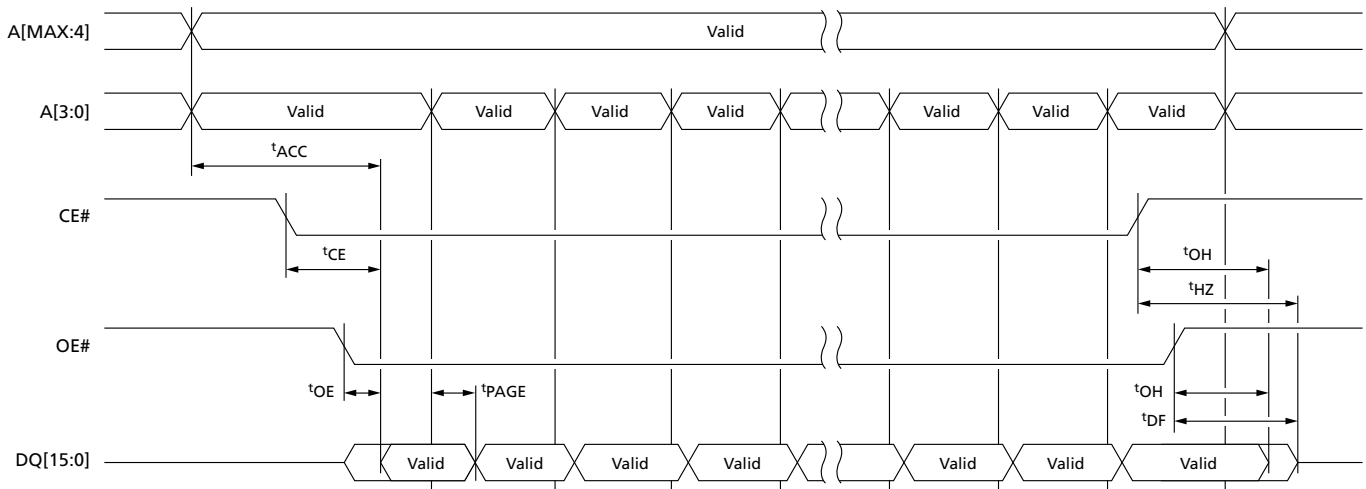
A[MAX:4]
Valid

A[3:0]
Valid
Valid
Valid
Valid
Valid
Valid
Valid

$^{t}ACC$

CE#

$^{t}CE$

$^{t}OH$

$^{t}HZ$

OE#

$^{t}OE$

$^{t}PAGE$

$^{t}OH$

$^{t}DF$

DQ[15:0]
Valid
Valid
Valid
Valid
Valid
Valid
Valid